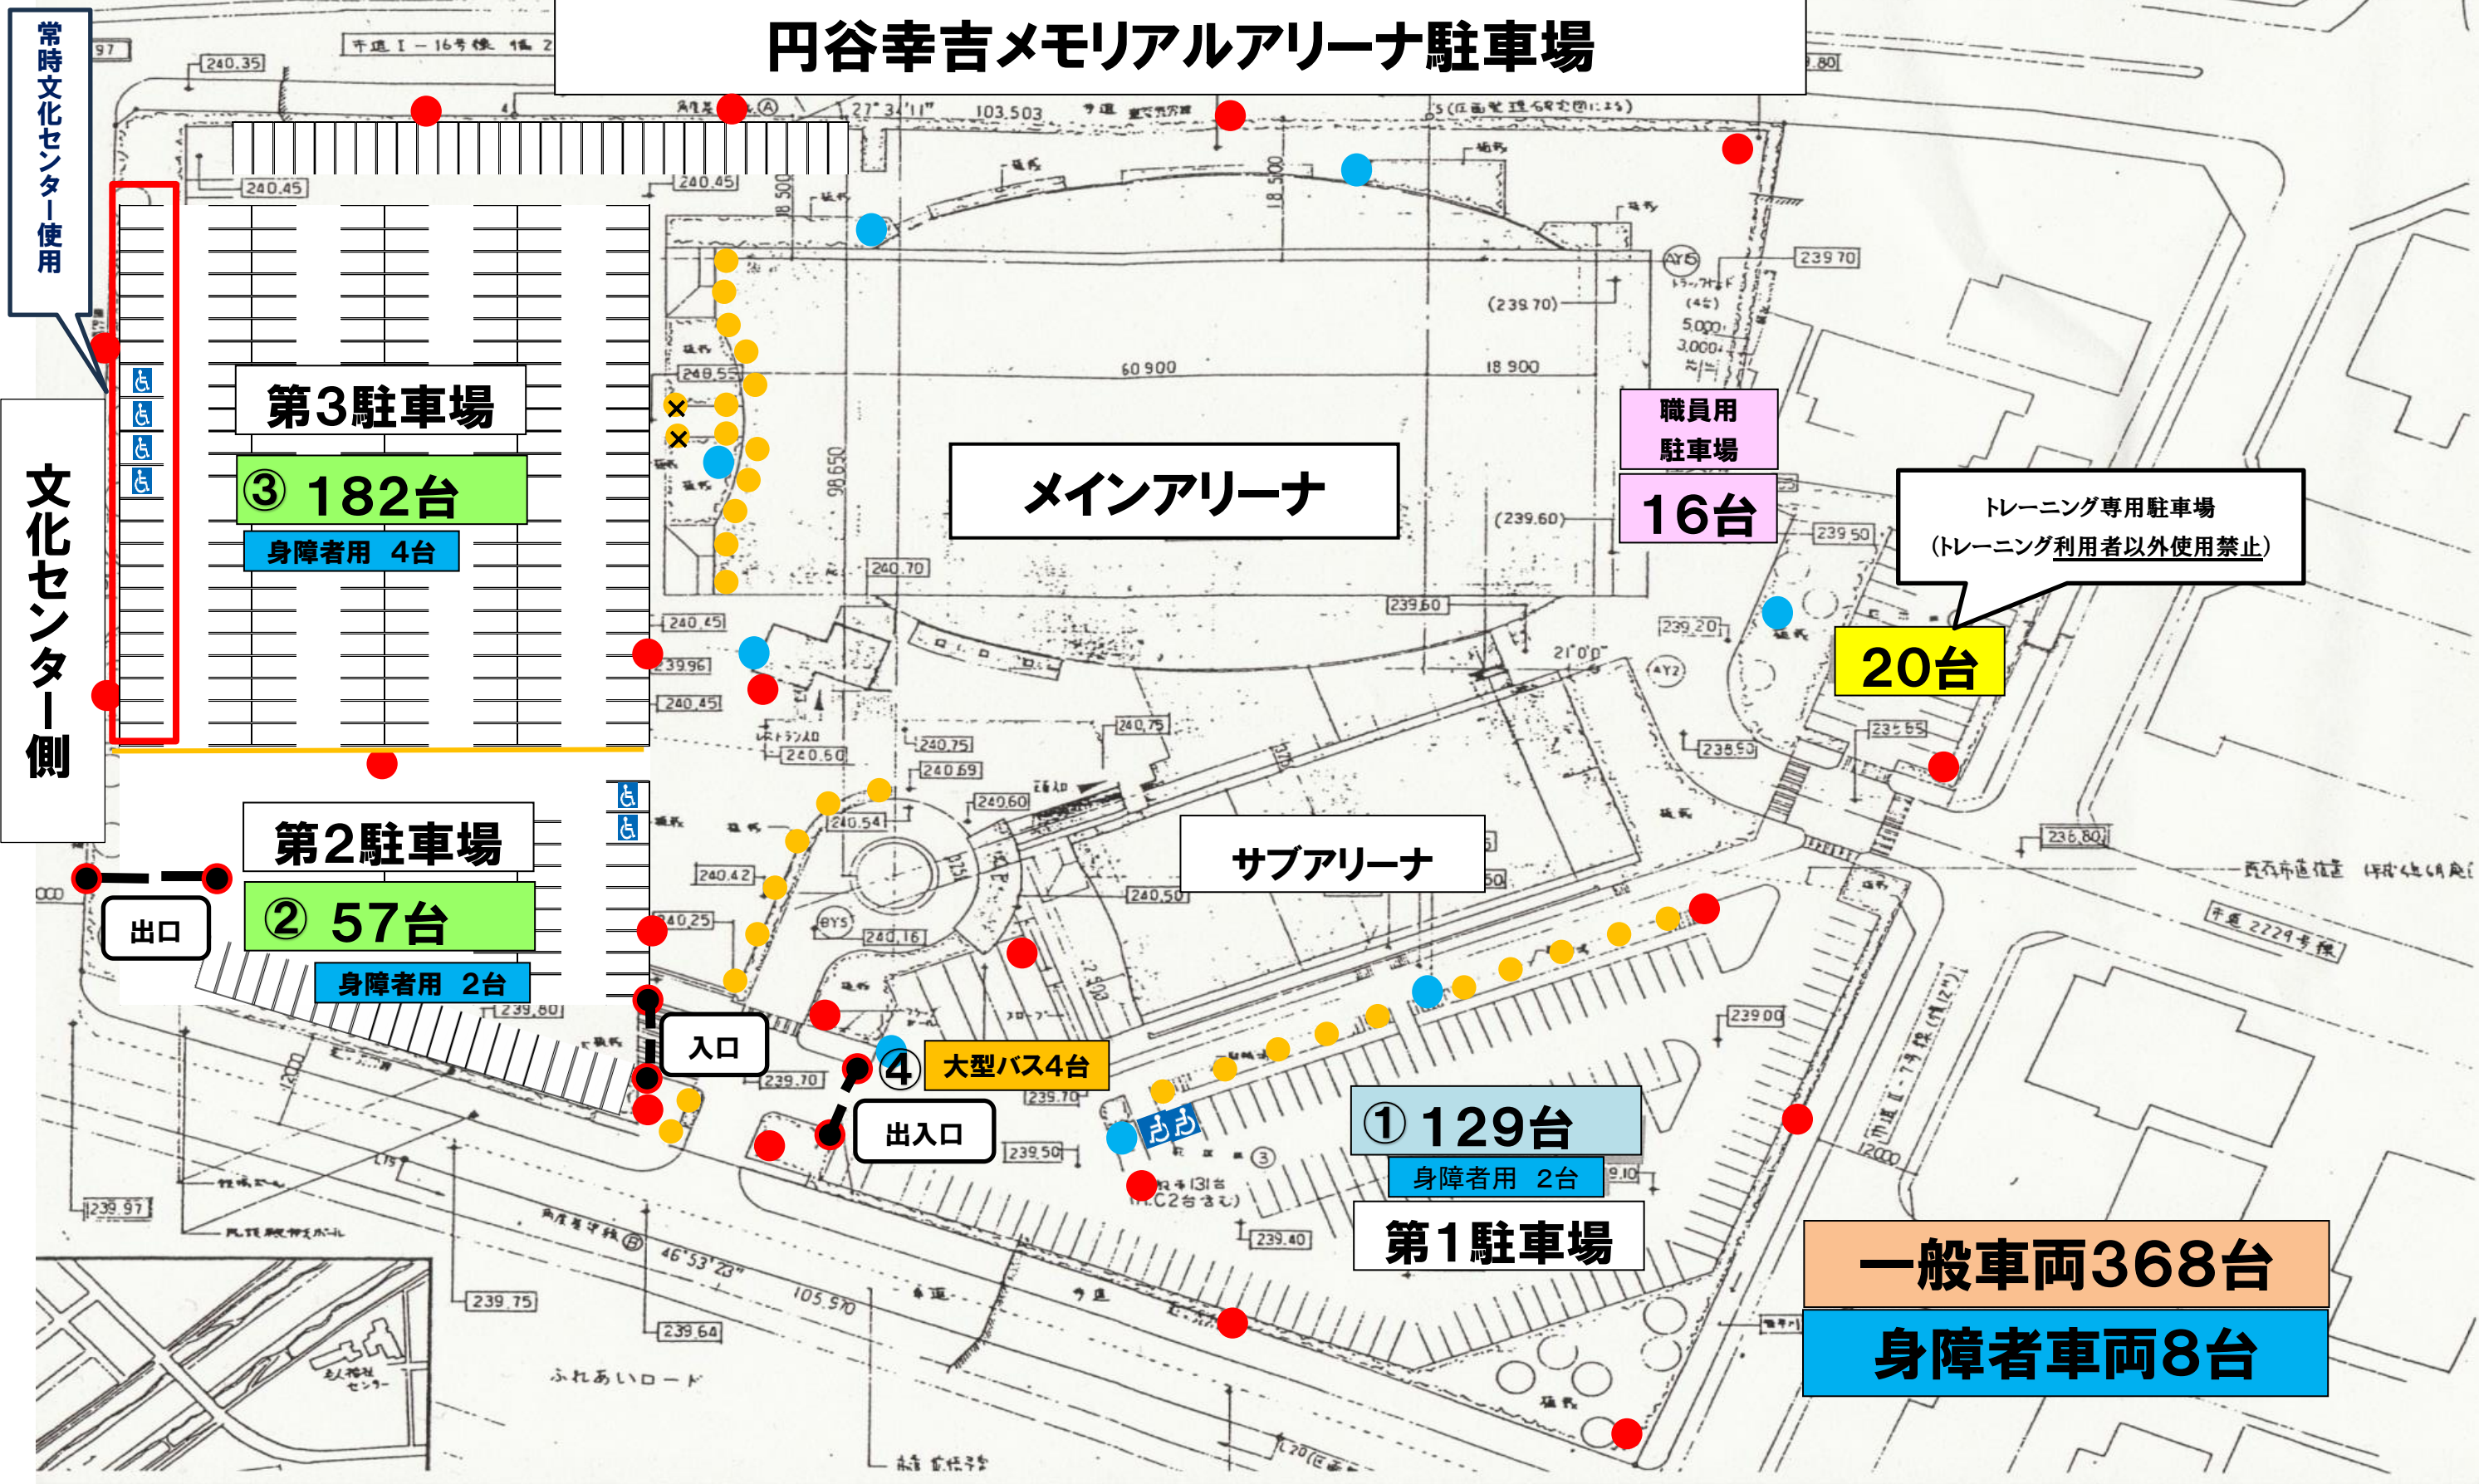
円谷幸吉メモリアルアリーナ駐車場

常時文化センター使用

文化センター側

第3駐車場
③ 182台
身障者用 4台

第2駐車場
② 57台
身障者用 2台

出口

入口

④ 大型バス4台

出入口

メインアリーナ

職員用
駐車場
16台

トレーニング専用駐車場
(トレーニング利用者以外使用禁止)

20台

サブアリーナ

① 129台
身障者用 2台
第1駐車場

一般車両368台
身障者車両8台

ふれあいロード